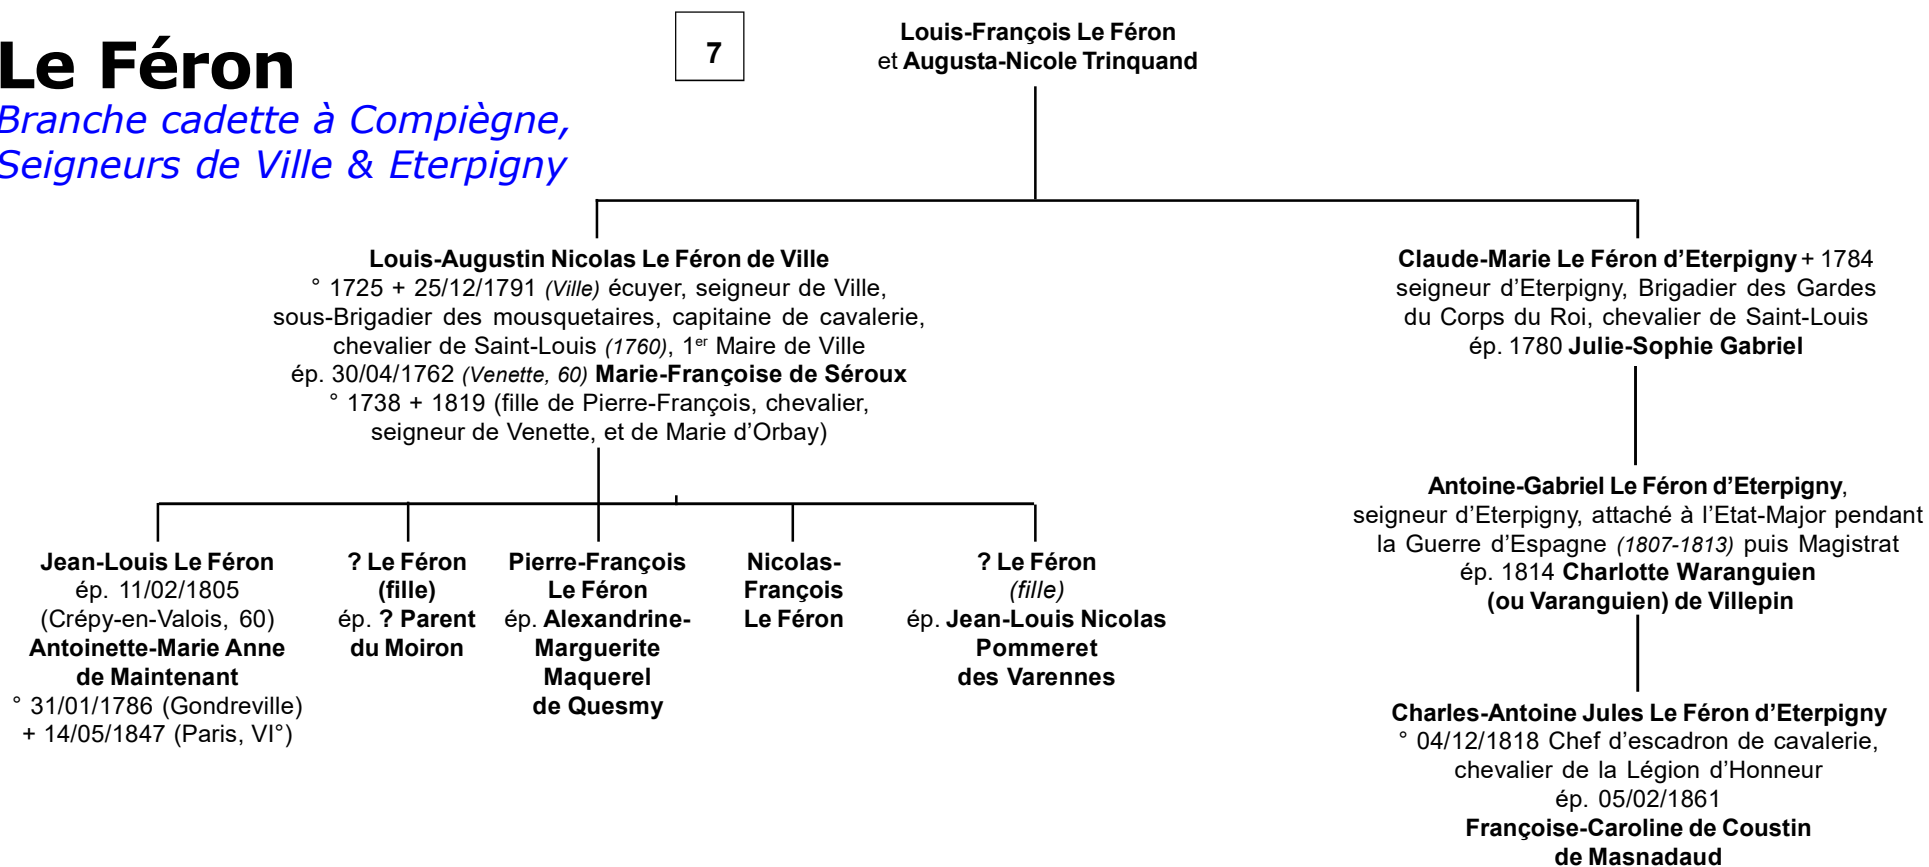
Le Féron
Branche cadette à Compiègne,
Seigneurs de Ville & Eterpigny

7

Louis-François Le Féron
et Augusta-Nicole Trinquand

Louis-Augustin Nicolas Le Féron de Ville
° 1725 + 25/12/1791 (Ville) écuyer, seigneur de Ville, sous-Brigadier des mousquetaires, capitaine de cavalerie, chevalier de Saint-Louis (1760), 1$^{er}$ Maire de Ville
ép. 30/04/1762 (Venette, 60) Marie-Françoise de Séroux
° 1738 + 1819 (fille de Pierre-François, chevalier, seigneur de Venette, et de Marie d'Orbay)

Claude-Marie Le Féron d'Eterpigny + 1784
seigneur d'Eterpigny, Brigadier des Gardes du Corps du Roi, chevalier de Saint-Louis
ép. 1780 Julie-Sophie Gabriel

Antoine-Gabriel Le Féron d'Eterpigny,
seigneur d'Eterpigny, attaché à l'Etat-Major pendant la Guerre d'Espagne (1807-1813) puis Magistrat
ép. 1814 Charlotte Waranguien (ou Varanguien) de Villepin

Charles-Antoine Jules Le Féron d'Eterpigny
° 04/12/1818 Chef d'escadron de cavalerie, chevalier de la Légion d'Honneur
ép. 05/02/1861
Françoise-Caroline de Coustin de Masnadaud

Jean-Louis Le Féron
ép. 11/02/1805 (Crépy-en-Valois, 60)
Antoinette-Marie Anne de Maintenant
° 31/01/1786 (Gondreville)
+ 14/05/1847 (Paris, VI°)

? Le Féron (fille)
ép. ? Parent du Moiron

Pierre-François Le Féron
ép. Alexandrine-Marguerite Maquerel de Quesmy

Nicolas-François Le Féron

? Le Féron (fille)
ép. Jean-Louis Nicolas Pommeret des Varennes